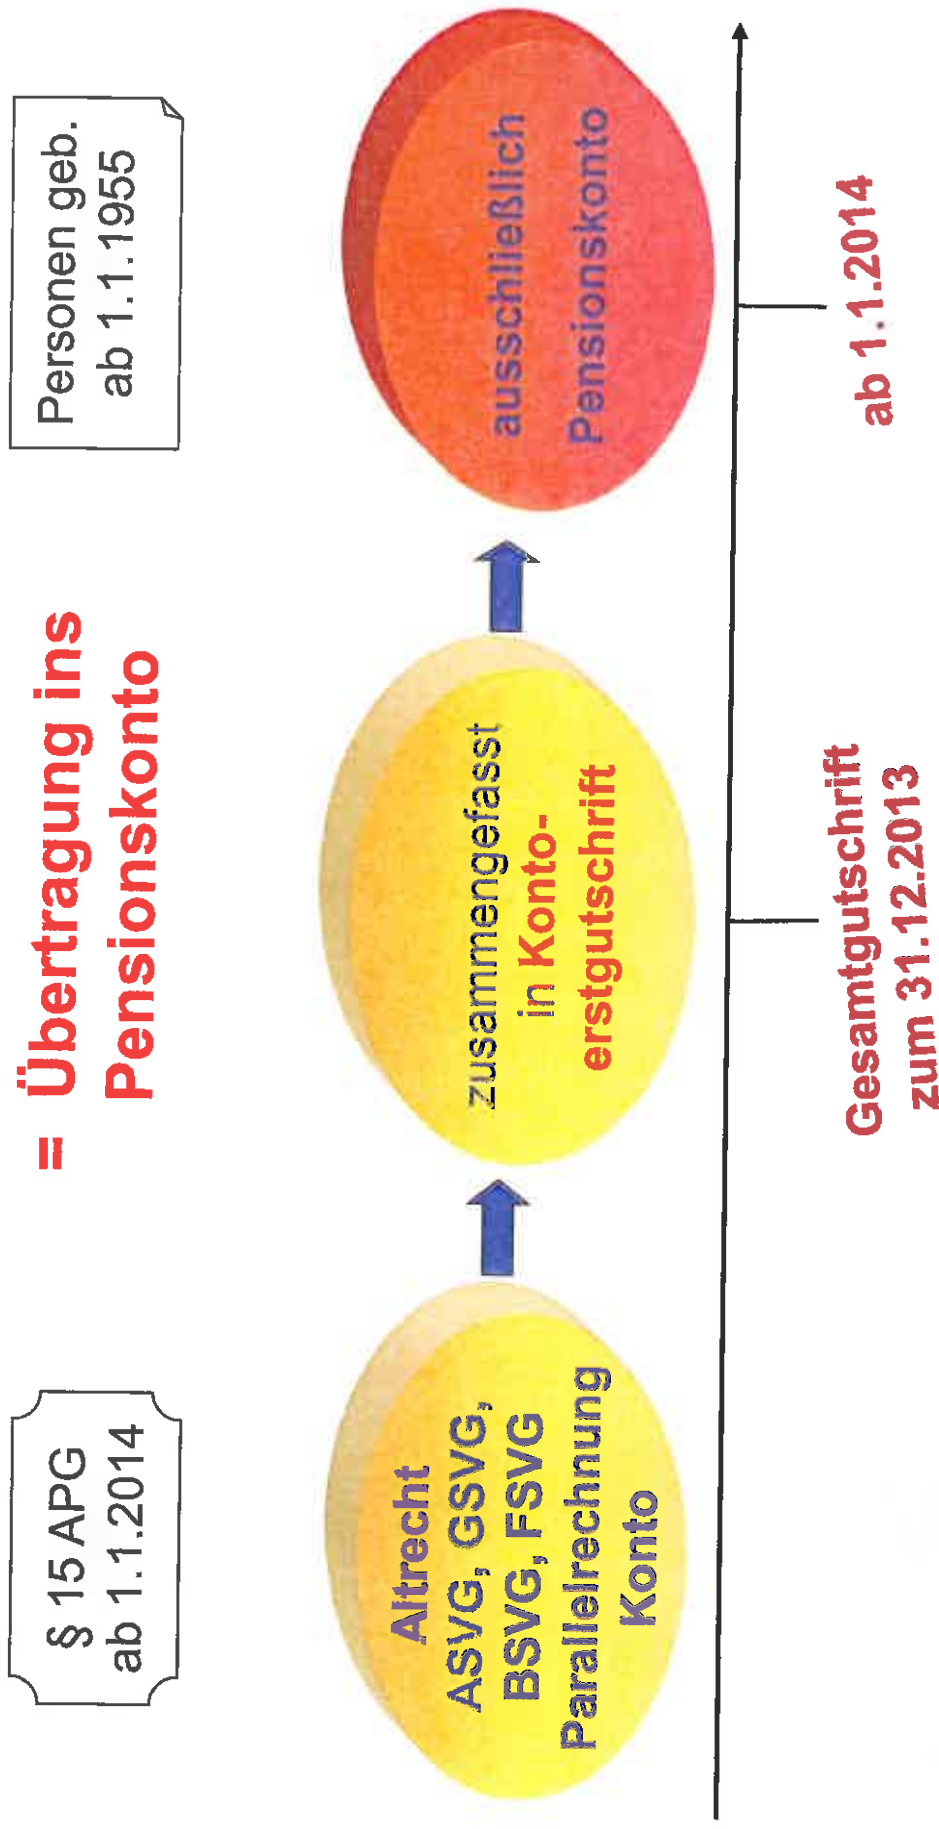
§ 15 APG
ab 1.1.2014

= Übertragung ins Pensionskonto

Personen geb. ab 1.1.1955

Altrecht
ASVG, GSVG,
BSVG, FSVG
Parallelrechnung
Konto

zusammengefasst
in Konto-
erstgutschrift

ausschließlich
Pensionskonto

Gesamtgutschrift
zum 31.12.2013

ab 1.1.2014